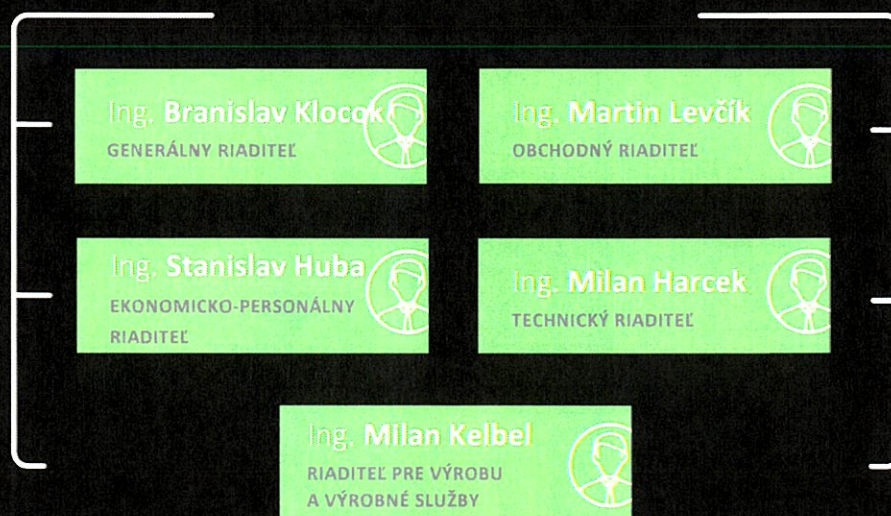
Ing. Branislav Klocok
GENERÁLNY RIADITEĽ

Ing. Martin Levčík
OBCHODNÝ RIADITEĽ

Ing. Stanislav Huba
EKONOMICKO-PERSONÁLNY RIADITEĽ

Ing. Milan Harcek
TECHNICKÝ RIADITEĽ

Ing. Milan Kelbel
RIADITEĽ PRE VÝROBU A VÝROBNÉ SLUŽBY